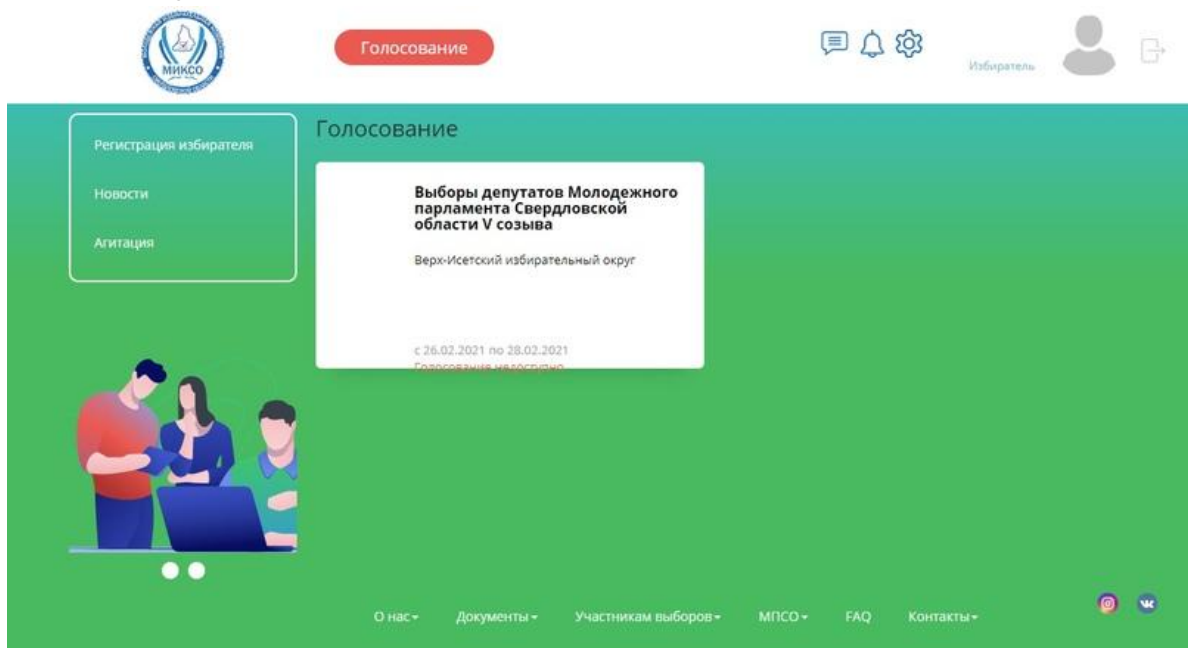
МИКСО

Голосование

Избиратель

Регистрация избирателя

Новости

Агитация

Голосование

Выборы депутатов Молодежного парламента Свердловской области V созыва

Верх-Исетский избирательный округ

с 26.02.2021 по 28.02.2021

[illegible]

О нас▾ Документы▾ Участникам выборов▾ МПСО▾ FAQ Контакты▾